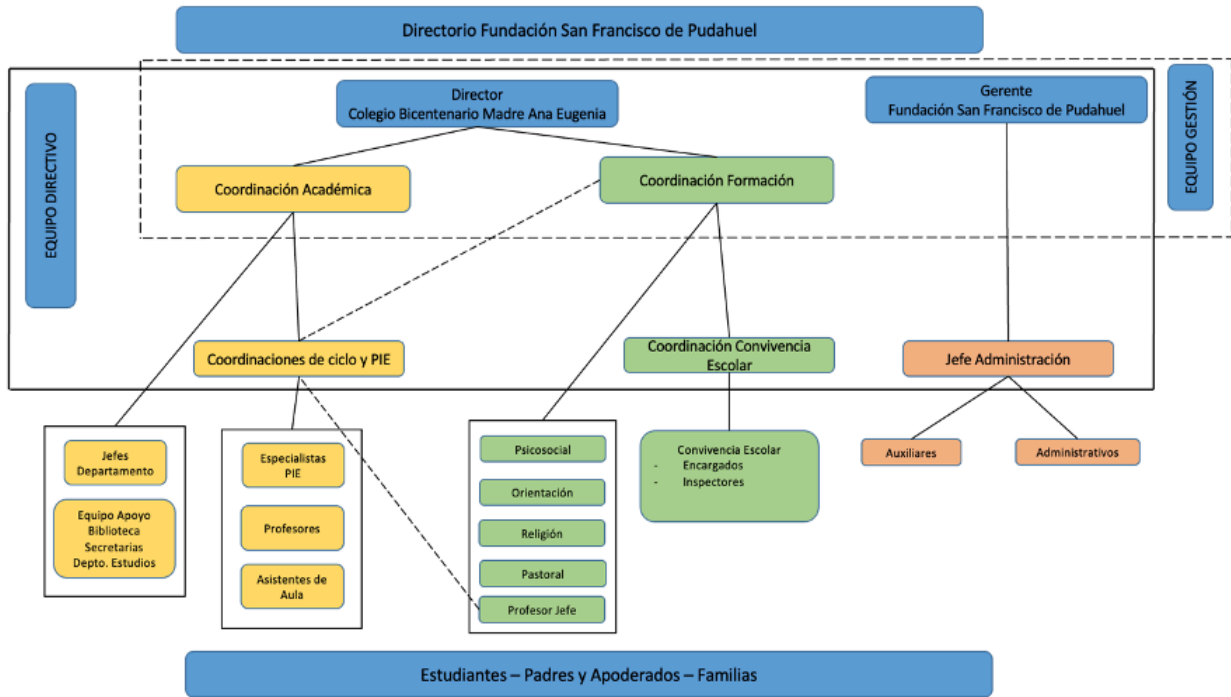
Directorio Fundación San Francisco de Pudahuel

EQUIPO DIRECTIVO

Director
Colegio Bicentenario Madre Ana Eugenia

Gerente
Fundación San Francisco de Pudahuel

EQUIPO GESTIÓN

Coordinación Académica

Coordinación Formación

Coordinaciones de ciclo y PIE

Coordinación Convivencia Escolar

Jefe Administración

Jefes Departamento

Equipo Apoyo
Biblioteca
Secretarias
Depto. Estudios

Especialistas PIE

Profesores

Asistentes de Aula

Psicosocial

Orientación

Religión

Pastoral

Profesor Jefe

Convivencia Escolar
- Encargados
- Inspectores

Auxiliares

Administrativos

Estudiantes – Padres y Apoderados – Familias